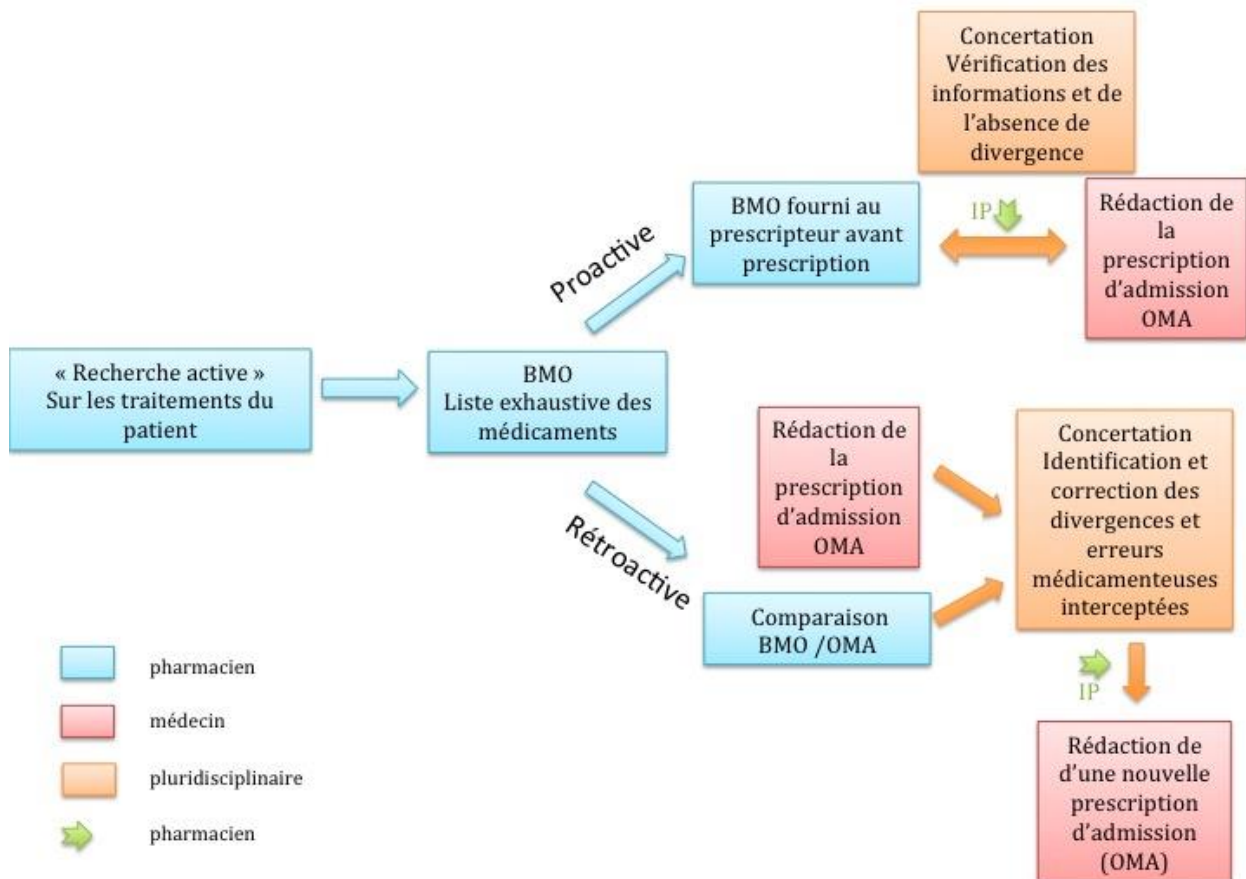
« Recherche active » Sur les traitements du patient

BMO Liste exhaustive des médicaments

Proactive

BMO fourni au prescripteur avant prescription

Concertation Vérification des informations et de l'absence de divergence

IP

Rédaction de la prescription d'admission OMA

Rétroactive

Rédaction de la prescription d'admission OMA

Comparaison BMO /OMA

Concertation Identification et correction des divergences et erreurs médicamenteuses interceptées

IP

Rédaction d'une nouvelle prescription d'admission (OMA)

pharmacien

médecin

pluridisciplinaire

pharmacien